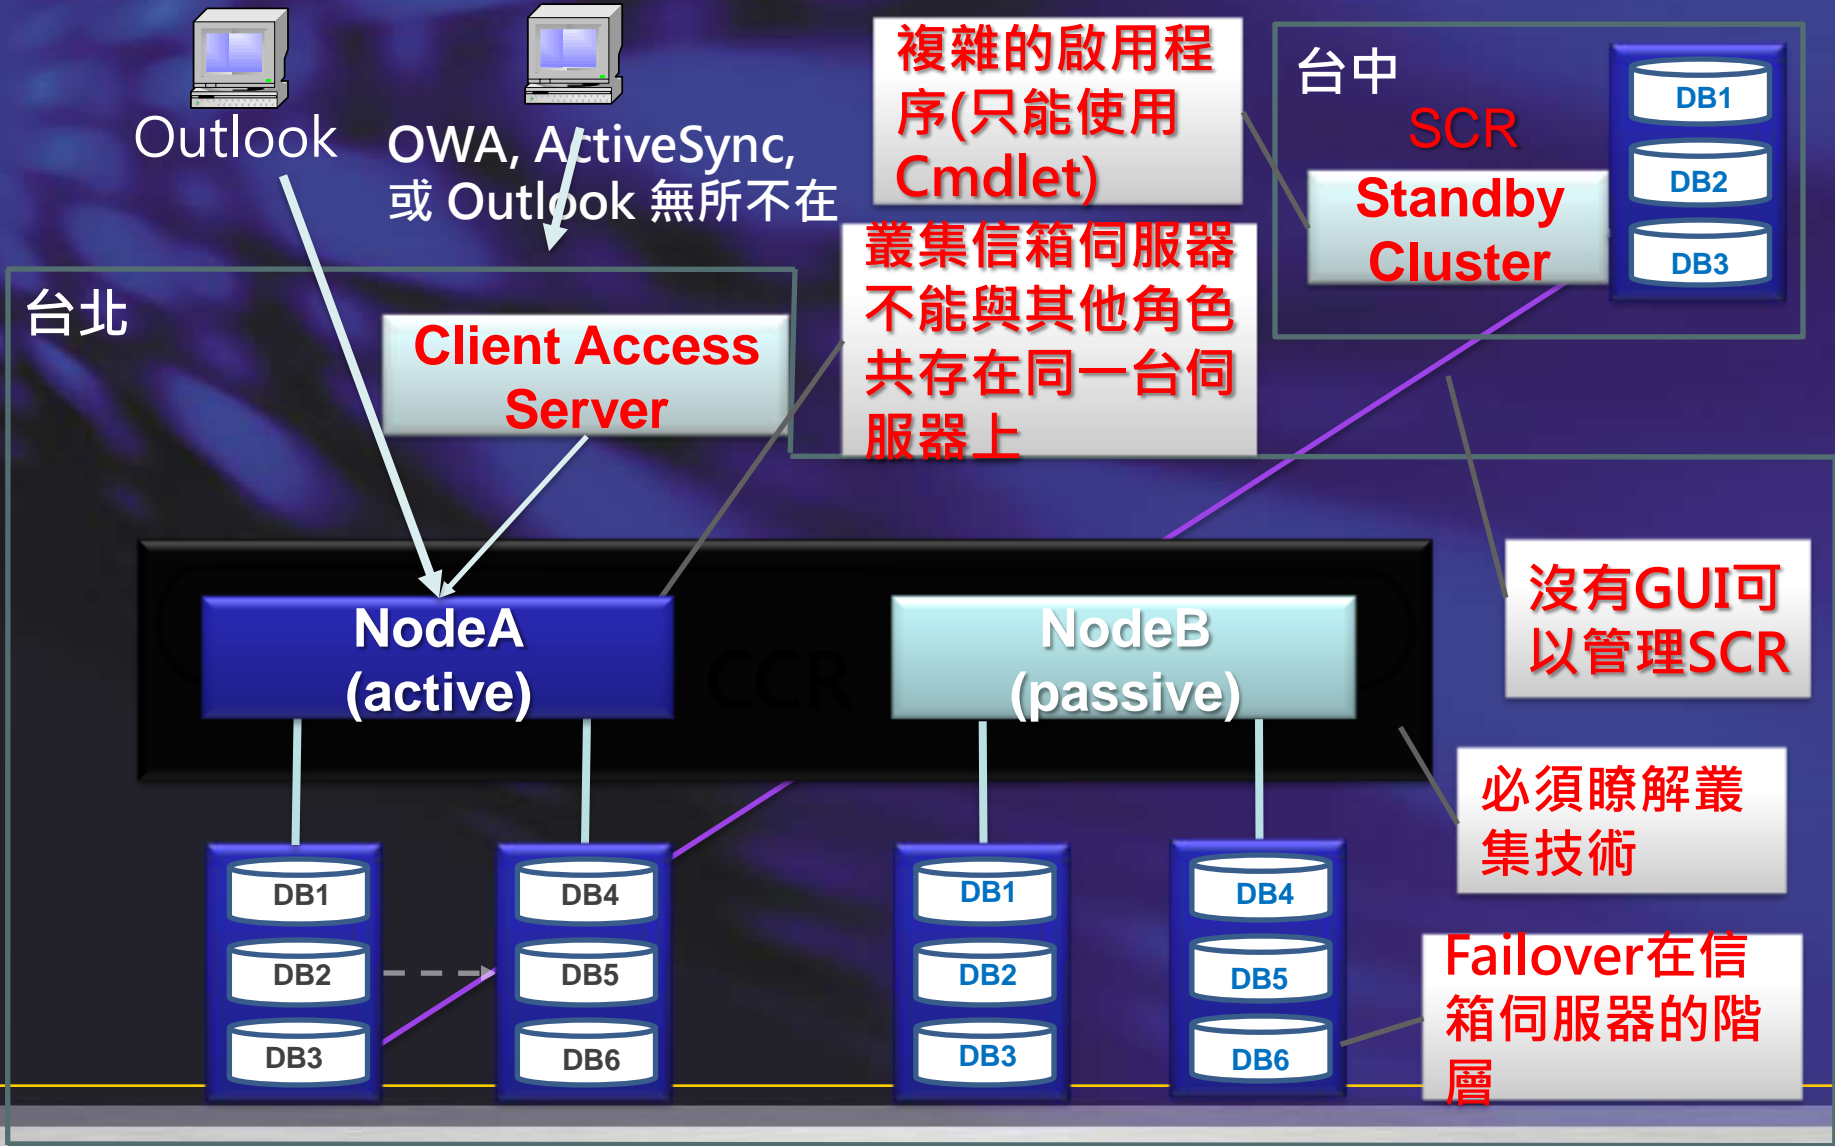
Outlook

OWA, ActiveSync, 或 Outlook 無所不在

複雜的啟用程序(只能使用Cmdlet)

台中

SCR

Standby Cluster

DB1
DB2
DB3

台北

Client Access Server

叢集信箱伺服器不能與其他角色共存在同一台伺服器上

沒有GUI可以管理SCR

NodeA (active)

CCR

NodeB (passive)

必須瞭解叢集技術

DB1
DB2
DB3

DB4
DB5
DB6

DB1
DB2
DB3

DB4
DB5
DB6

Failover在信箱伺服器的階層